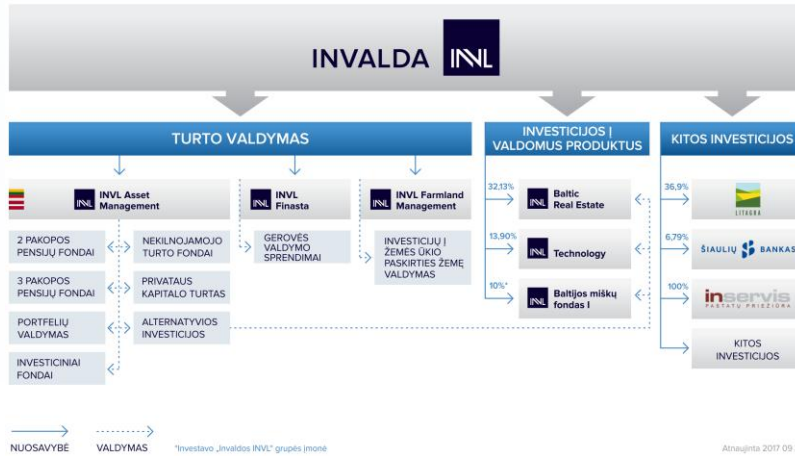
INVALDA INVL

TURTO VALDYMAS

INVESTICIJOS Į VALDOMUS PRODUKTUS

KITOS INVESTICIJOS

INVL Asset Management

INVL Finasta

INVL Farmland Management

2 PAKOPOS PENSIJŲ FONDAI

NEKILNOJAMOJO TURTO FONDAI

3 PAKOPOS PENSIJŲ FONDAI

PRIVATAUS KAPITALO TURTAS

PORTFELIŲ VALDYMAS

ALTERNATYVIOS INVESTICIJOS

INVESTICINIAI FONDAI

GEROVĖS VALDYMO SPRENDIMAI

INVESTICIJŲ Į ŽEMĖS ŪKIO PASKIRTIES ŽEMĘ VALDYMAS

32,13%

Baltic Real Estate

13,90%

Technology

10%*

Baltijos miškų fondas I

36,9%

LITAGRA

6,79%

ŠIAULIŲ BANKAS

100%

inservis PASTATŲ PRIEŽIŪRA

KITOS INVESTICIJOS

NUOSAVYBĖ

VALDYMAS

*Investavo „Invaldos INVL" grupės įmonė

Atnaujinta 2017 09